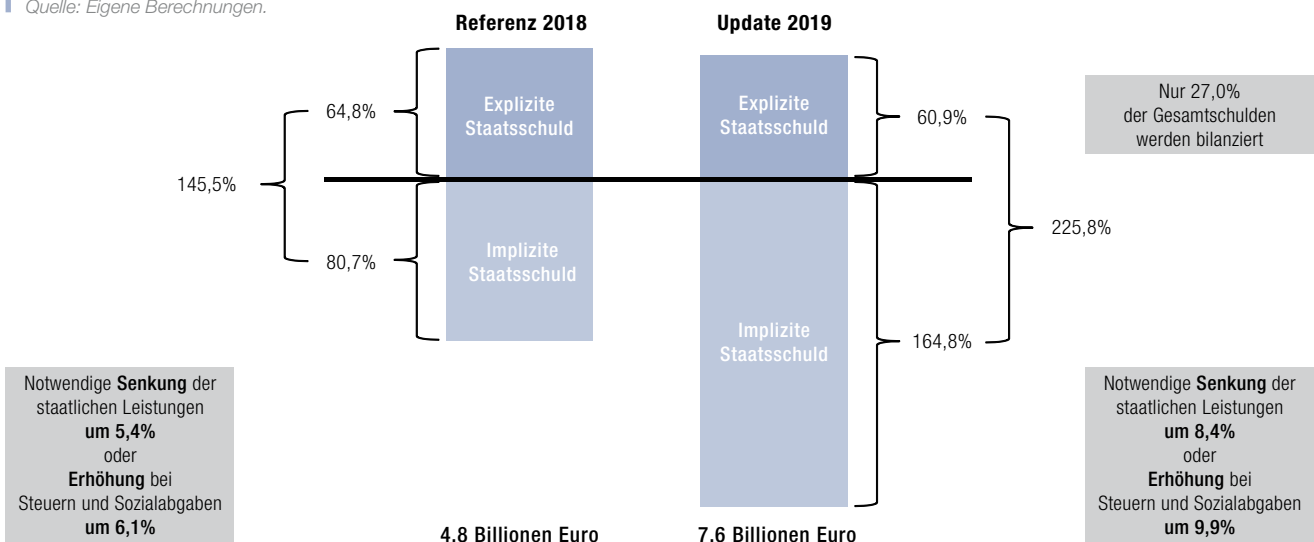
Quelle: Eigene Berechnungen.

Referenz 2018

Update 2019

64,8%

Explizite Staatsschuld

Explizite Staatsschuld

60,9%

Nur 27,0% der Gesamtschulden werden bilanziert

145,5%

225,8%

80,7%

Implizite Staatsschuld

Implizite Staatsschuld

164,8%

Notwendige Senkung der staatlichen Leistungen um 5,4% oder Erhöhung bei Steuern und Sozialabgaben um 6,1%

Notwendige Senkung der staatlichen Leistungen um 8,4% oder Erhöhung bei Steuern und Sozialabgaben um 9,9%

4.8 Billionen Euro

7.6 Billionen Euro